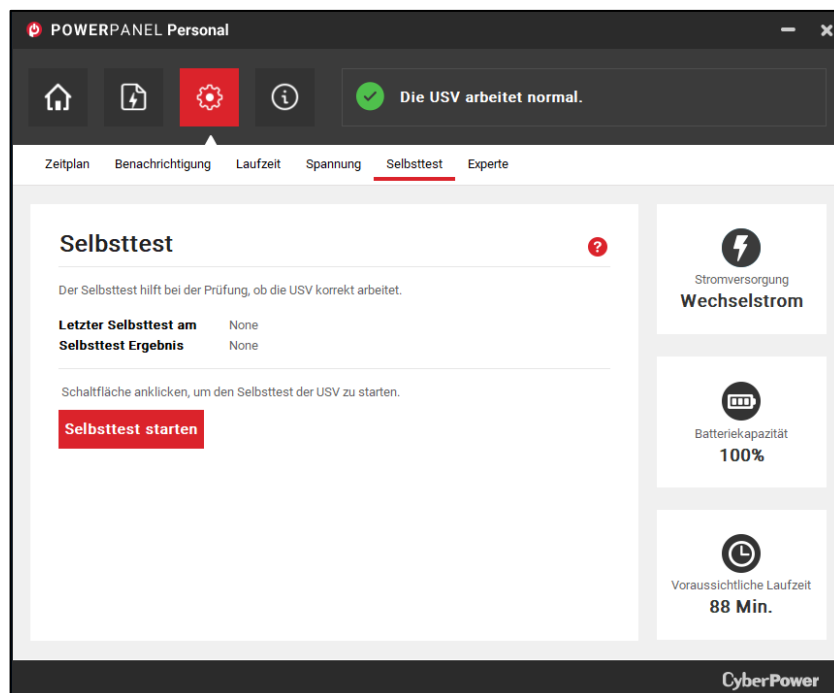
POWERPANEL Personal

Die USV arbeitet normal.

Zeitplan Benachrichtigung Laufzeit Spannung Selbsttest Experte

Selbsttest

?

Der Selbsttest hilft bei der Prüfung, ob die USV korrekt arbeitet.

| | |
|---|---|
| **Letzter Selbsttest am** | None |
| **Selbsttest Ergebnis** | None |

Schaltfläche anklicken, um den Selbsttest der USV zu starten.

Selbsttest starten

Stromversorgung
Wechselstrom

Batteriekapazität
100%

Voraussichtliche Laufzeit
88 Min.

CyberPower